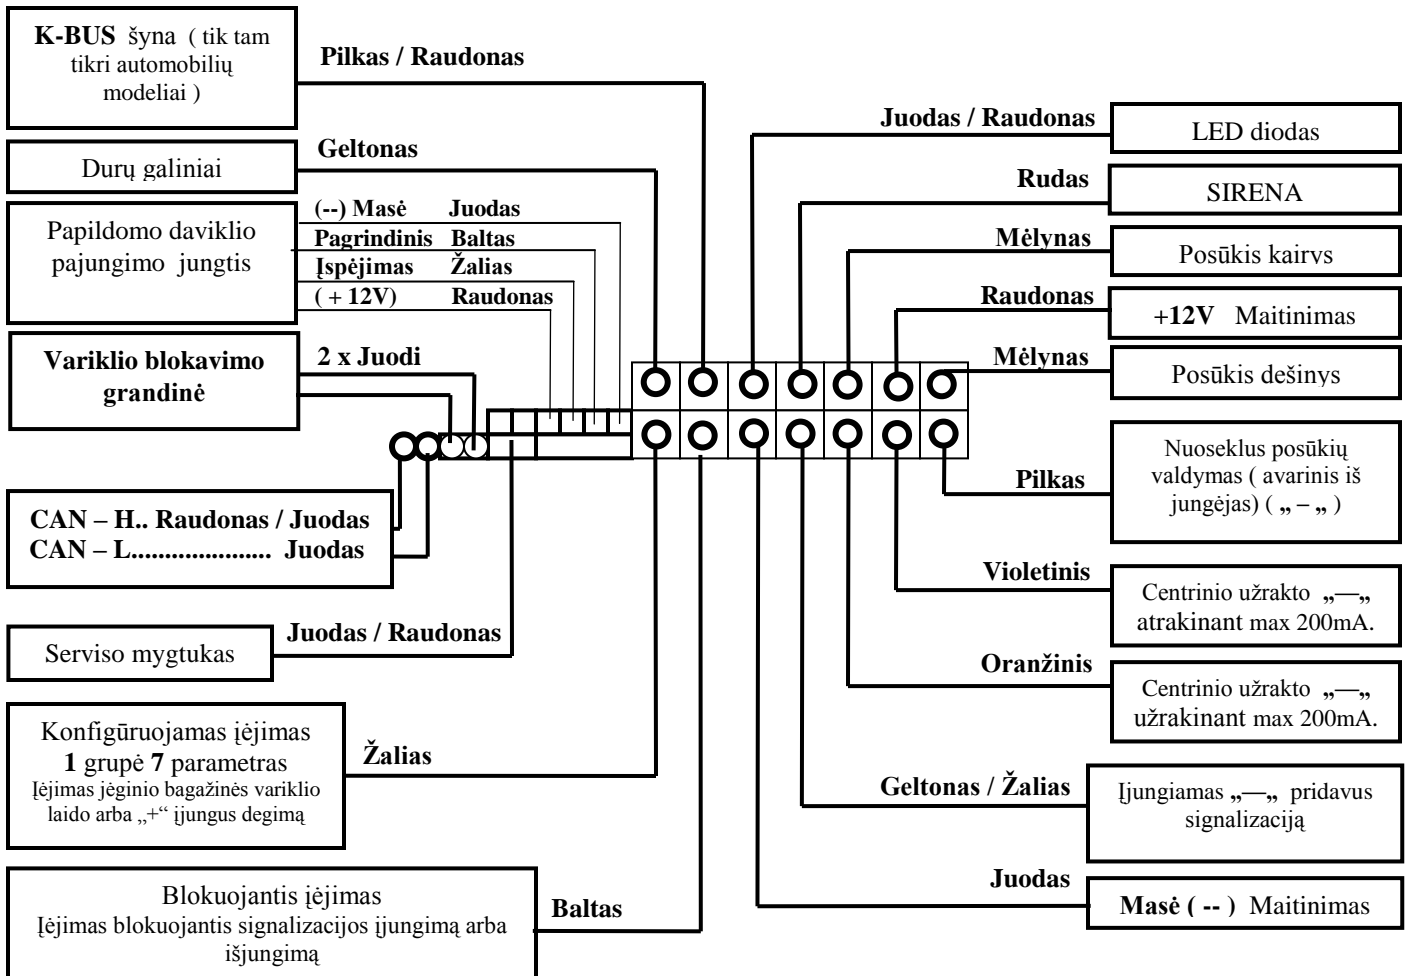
K-BUS šyna ( tik tam tikri automobilių modeliai )

Pilkas / Raudonas

Durų galiniai

Geltonas

Papildomo daviklio pajungimo jungtis

(--) Masė Juodas
Pagrindinis Baltas
Įspėjimas Žalias
( + 12V) Raudonas

Variklio blokavimo grandinė

2 x Juodi

CAN – H.. Raudonas / Juodas
CAN – L..................... Juodas

Serviso mygtukas

Juodas / Raudonas

Konfigūruojamas įėjimas
1 grupė 7 parametras
Įėjimas jėginio bagažinės variklio laido arba „+“ įjungus degimą

Žalias

Blokuojantis įėjimas
Įėjimas blokuojantis signalizacijos įjungimą arba išjungimą

Baltas

Juodas / Raudonas

LED diodas

Rudas

SIRENA

Mėlynas

Posūkis kairvs

Raudonas

+12V Maitinimas

Mėlynas

Posūkis dešinys

Pilkas

Nuoseklus posūkių valdymas ( avarinis iš jungėjas) ( „ – „ )

Violetinis

Centrinio užrakto „—„ atrakinant max 200mA.

Oranžinis

Centrinio užrakto „—„ užrakinant max 200mA.

Geltonas / Žalias

Įjungiamas „—„ pridavus signalizaciją

Juodas

Masė ( -- ) Maitinimas